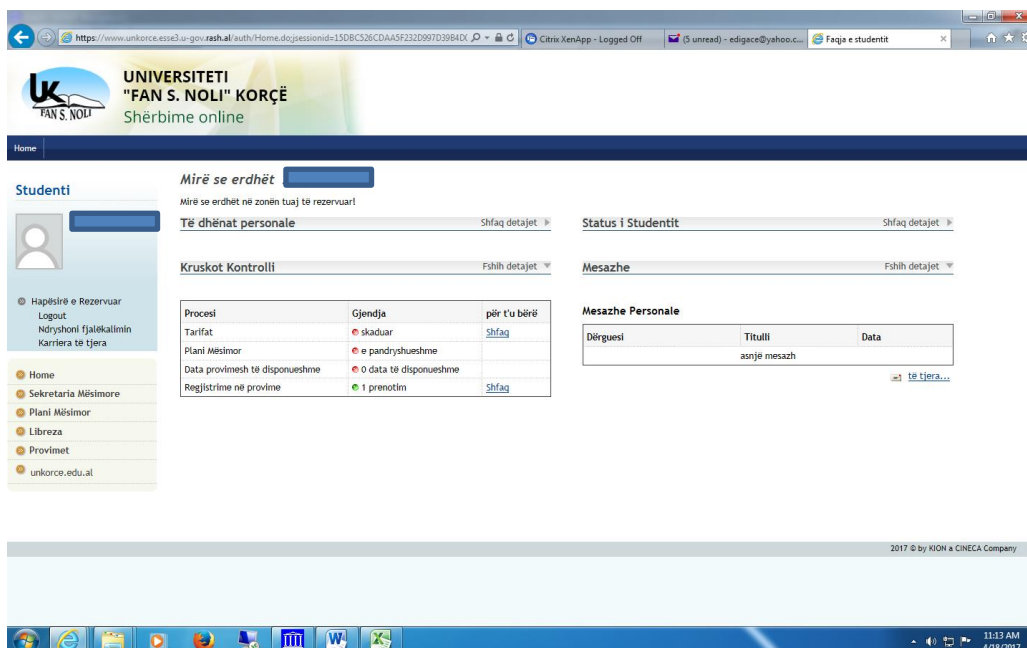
https://www.unkorce.esse3.u-gov.rash.al/auth/Home.do;jsessionid=15DBC526CDAA5F232D997D39B4D(
Citrix XenApp - Logged Off
(5 unread) - edigace@yahoo.c...
Faqja e studentit

UNIVERSITETI
"FAN S. NOLI" KORÇË
Shërbime online

FAN S. NOLI

Home

Studenti

Hapësirë e Rezervuar
Logout
Ndryshoni fjalëkalimin
Karriera të tjera

Home
Sekretaria Mësimore
Plani Mësimor
Libreza
Provimet
unkorce.edu.al

Mirë se erdhët

Mirë se erdhët në zonën tuaj të rezervuar!

Të dhënat personale
Shfaq detajet

Status i Studentit
Shfaq detajet

Kruskot Kontrolli
Fshih detajet

Mesazhe
Fshih detajet

| Procesi | Gjendja | për t'u bërë |
|---|---|---|
| Tarifat | skaduar | Shfaq |
| Plani Mësimor | e pandryshueshme | |
| Data provimesh të disponueshme | 0 data të disponueshme | |
| Regjistrime në provime | 1 prenotim | Shfaq |

Mesazhe Personale

| Dërguesi | Titulli | Data |
|---|---|---|
| | asnjë mesazh | |

të tjera...

2017 © by KION a CINECA Company

11:13 AM
4/18/2017